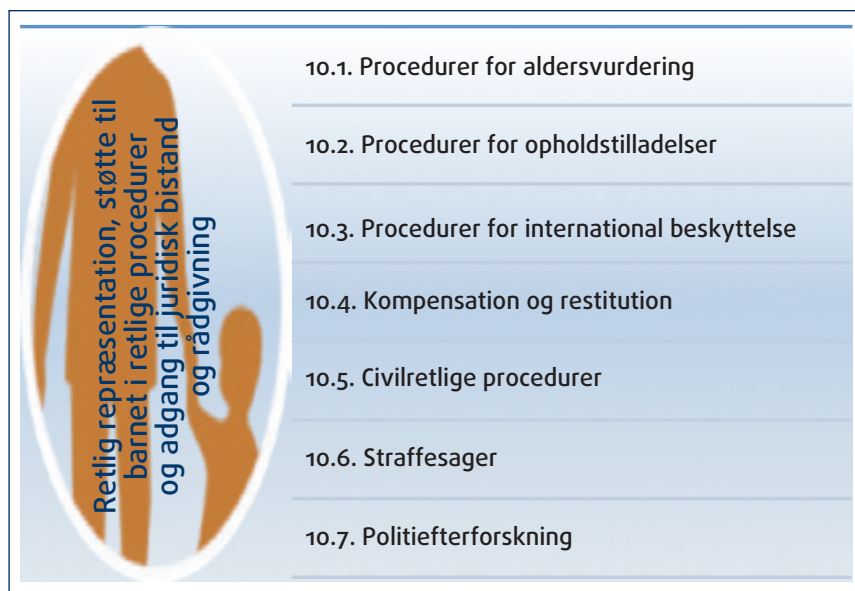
Retlig repræsentation, støtte til barnet i retlige procedurer og adgang til juridisk bistand og rådgivning

10.1. Procedurer for aldersvurdering

10.2. Procedurer for opholdstilladelser

10.3. Procedurer for international beskyttelse

10.4. Kompensation og restitution

10.5. Civilretlige procedurer

10.6. Straffesager

10.7. Politiefterforskning